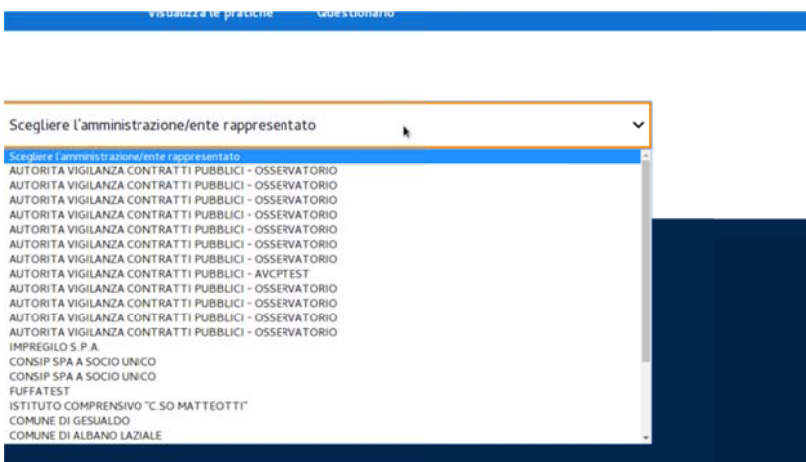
Visualizza le pratiche Questionario

Scegliere l'amministrazione/ente rappresentato

Scegliere l'amministrazione/ente rappresentato
AUTORITA VIGILANZA CONTRATTI PUBBLICI - OSSERVATORIO
AUTORITA VIGILANZA CONTRATTI PUBBLICI - OSSERVATORIO
AUTORITA VIGILANZA CONTRATTI PUBBLICI - OSSERVATORIO
AUTORITA VIGILANZA CONTRATTI PUBBLICI - OSSERVATORIO
AUTORITA VIGILANZA CONTRATTI PUBBLICI - OSSERVATORIO
AUTORITA VIGILANZA CONTRATTI PUBBLICI - OSSERVATORIO
AUTORITA VIGILANZA CONTRATTI PUBBLICI - OSSERVATORIO
AUTORITA VIGILANZA CONTRATTI PUBBLICI - AVCPTEST
AUTORITA VIGILANZA CONTRATTI PUBBLICI - OSSERVATORIO
AUTORITA VIGILANZA CONTRATTI PUBBLICI - OSSERVATORIO
AUTORITA VIGILANZA CONTRATTI PUBBLICI - OSSERVATORIO
AUTORITA VIGILANZA CONTRATTI PUBBLICI - OSSERVATORIO
IMPREGILO S.P.A.
CONSIP SPA A SOCIO UNICO
CONSIP SPA A SOCIO UNICO
FUFFATEST
ISTITUTO COMPRENSIVO "C.SO MATTEOTTI"
COMUNE DI GESUALDO
COMUNE DI ALBANO LAZIALE